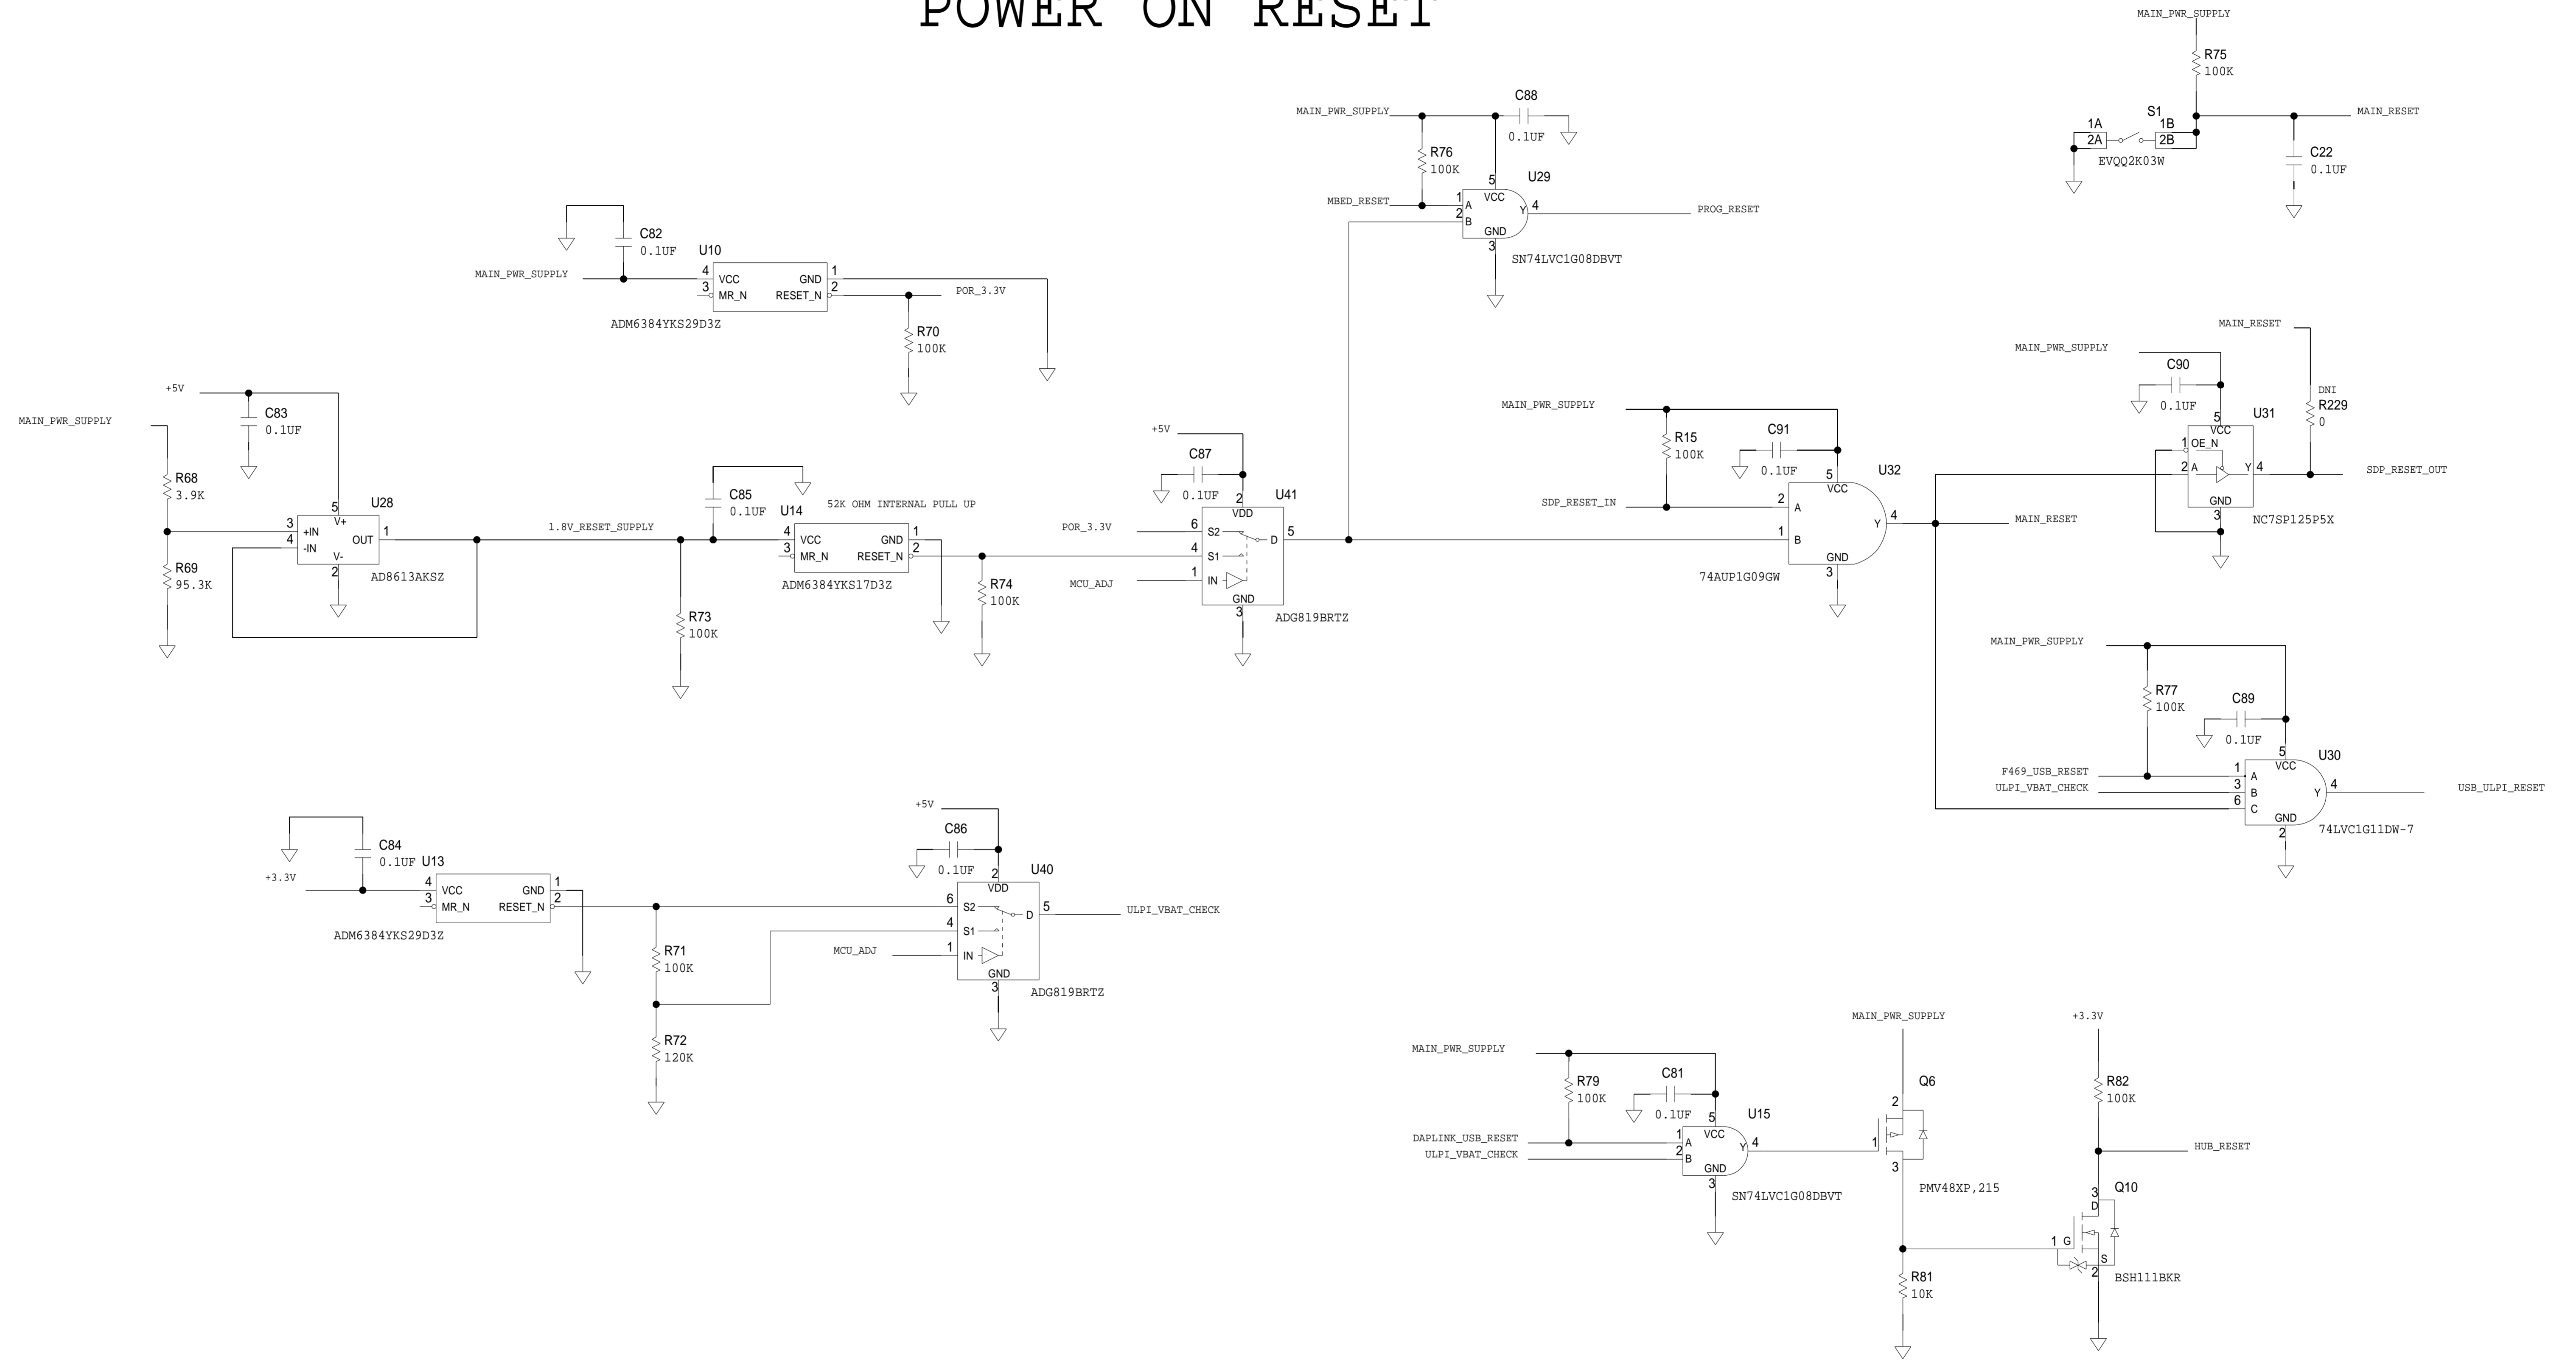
POWER ON RESET

MAIN_PWR_SUPPLY
R75
100K
S1
1A 1B
2A 2B
MAIN_RESET
EVQQ2K03W
C22
0.1UF

MAIN_PWR_SUPPLY
C88
0.1UF
R76
100K
5
U29
VCC
MBED_RESET
1 A
2 B
Y 4
PROG_RESET
GND
3
SN74LVC1G08DBVT

C82
0.1UF
U10
MAIN_PWR_SUPPLY
4 VCC GND 1
3 MR_N RESET_N 2
POR_3.3V
ADM6384YKS29D3Z
R70
100K

MAIN_RESET
MAIN_PWR_SUPPLY
C90
0.1UF
DNI
R229
0
5
U31
VCC
1 OE_N
2 A Y 4
SDP_RESET_OUT
GND
3
NC7SP125P5X

+5V
C83
0.1UF
MAIN_PWR_SUPPLY
R68
3.9K
5
U28
3 +IN V+
4 -IN OUT 1
V-
2
AD8613AKSZ
R69
95.3K

1.8V_RESET_SUPPLY
C85
0.1UF
U14
52K OHM INTERNAL PULL UP
4 VCC GND 1
3 MR_N RESET_N 2
ADM6384YKS17D3Z
R73
100K
R74
100K

+5V
C87
0.1UF
2
U41
VDD
POR_3.3V
6 S2
4 S1 D 5
MCU_ADJ
1 IN
GND
3
ADG819BRTZ

MAIN_PWR_SUPPLY
R15
100K
C91
0.1UF
5
U32
VCC
SDP_RESET_IN
2 A
1 B
Y 4
MAIN_RESET
GND
3
74AUP1G09GW

MAIN_PWR_SUPPLY
R77
100K
C89
0.1UF
5
U30
VCC
F469_USB_RESET
ULPI_VBAT_CHECK
1 A
3 B
6 C
Y 4
USB_ULPI_RESET
GND
2
74LVC1G11DW-7

+5V
C86
0.1UF
2
U40
VDD
C84
0.1UF
U13
+3.3V
4 VCC GND 1
3 MR_N RESET_N 2
ADM6384YKS29D3Z
6 S2
4 S1 D 5
ULPI_VBAT_CHECK
MCU_ADJ
1 IN
GND
3
ADG819BRTZ
R71
100K
R72
120K

MAIN_PWR_SUPPLY
+3.3V
MAIN_PWR_SUPPLY
R79
100K
C81
0.1UF
5
U15
VCC
DAPLINK_USB_RESET
ULPI_VBAT_CHECK
1 A
2 B
Y 4
GND
3
SN74LVC1G08DBVT
Q6
2
1
3
PMV48XP,215
R82
100K
HUB_RESET
Q10
3 D
1 G
S
2
BSH111BKR
R81
10K